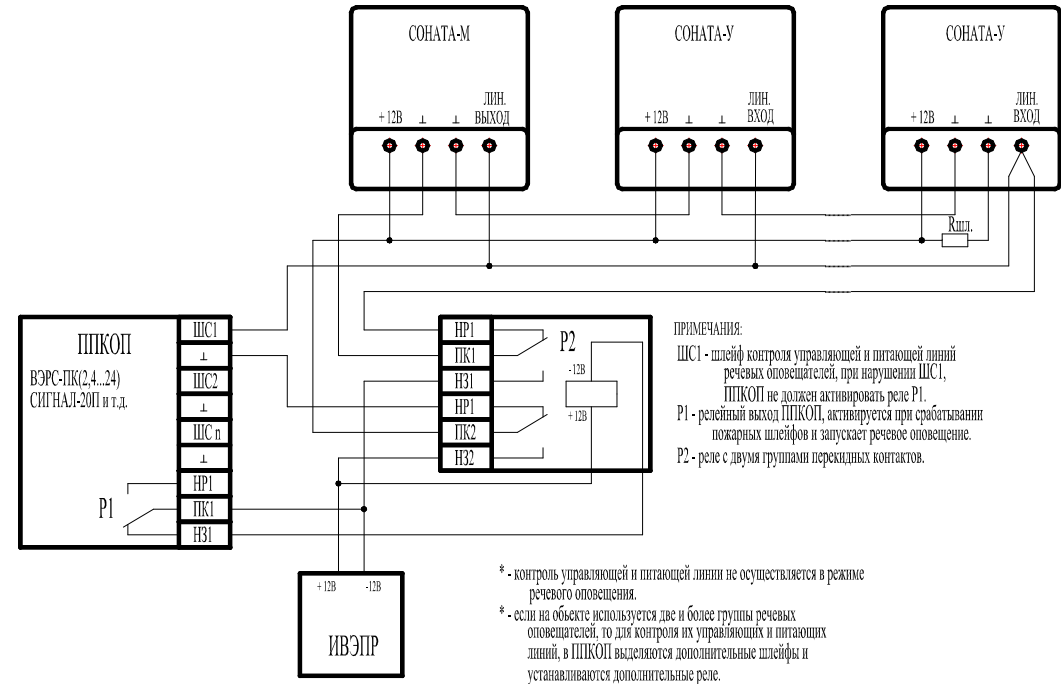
СОНАТА-М

+12В ⊥ ⊥ ЛИН. ВЫХОД

СОНАТА-У

+12В ⊥ ⊥ ЛИН. ВХОД

СОНАТА-У

+12В ⊥ ⊥ ЛИН. ВХОД

Rшл.

ППКОП

ВЭРС-ПК(2,4...24)
СИГНАЛ-20П и т.д.

ШС1
⊥
ШС2
⊥
ШС n
⊥
НР1
ПК1
НЗ1

Р1

НР1
ПК1
НЗ1
НР1
ПК2
НЗ2

Р2

-12В
+12В

+12В -12В

ИВЭПР

ПРИМЕЧАНИЯ:

ШС1 - шлейф контроля управляющей и питающей линий речевых оповещателей, при нарушении ШС1, ППКОП не должен активировать реле Р1.
Р1 - релейный выход ППКОП, активируется при срабатывании пожарных шлейфов и запускает речевое оповещение.
Р2 - реле с двумя группами перекидных контактов.

* - контроль управляющей и питающей линии не осуществляется в режиме речевого оповещения.
* - если на обьекте используется две и более группы речевых оповещателей, то для контроля их управляющих и питающих линий, в ППКОП выделяются дополнительные шлейфы и устанавливаются дополнительные реле.